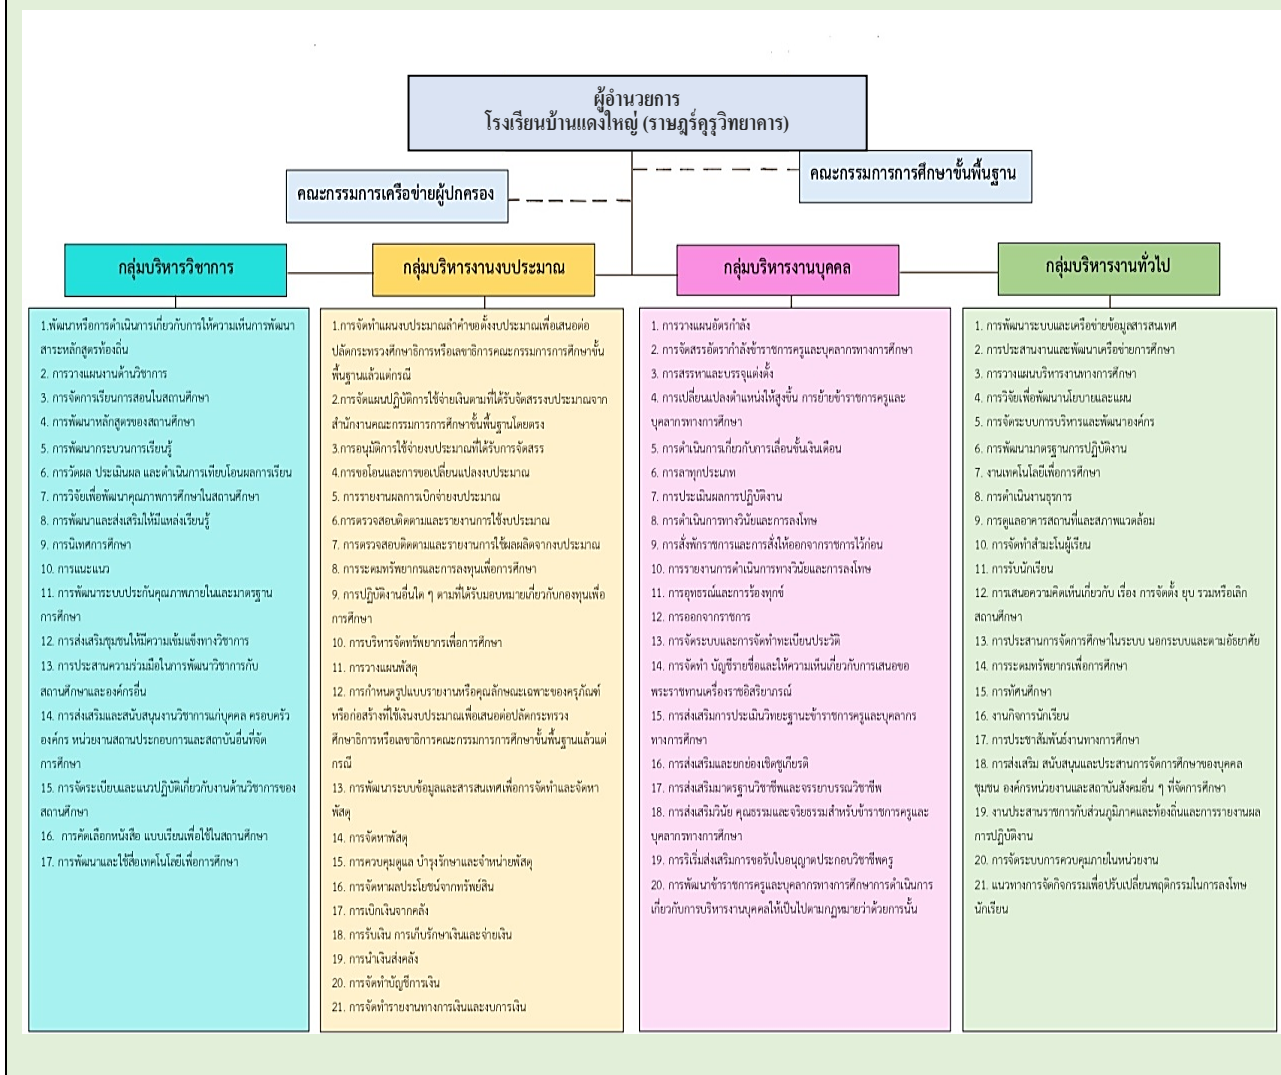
ผู้อำนวยการ
โรงเรียนบ้านแดงใหญ่ (ราษฎร์คุรุวิทยาคาร)

คณะกรรมการการศึกษาขั้นพื้นฐาน

คณะกรรมการเครือข่ายผู้ปกครอง

กลุ่มบริหารวิชาการ

1.พัฒนาหรือการดำเนินการเกี่ยวกับการให้ความเห็นการพัฒนาสาระหลักสูตรท้องถิ่น
2. การวางแผนงานด้านวิชาการ
3. การจัดการเรียนการสอนในสถานศึกษา
4. การพัฒนาหลักสูตรของสถานศึกษา
5. การพัฒนากระบวนการเรียนรู้
6. การวัดผล ประเมินผล และดำเนินการเทียบโอนผลการเรียน
7. การวิจัยเพื่อพัฒนาคุณภาพการศึกษาในสถานศึกษา
8. การพัฒนาและส่งเสริมให้มีแหล่งเรียนรู้
9. การนิเทศการศึกษา
10. การแนะแนว
11. การพัฒนาระบบประกันคุณภาพภายในและมาตรฐานการศึกษา
12. การส่งเสริมชุมชนให้มีความเข้มแข็งทางวิชาการ
13. การประสานความร่วมมือในการพัฒนาวิชาการกับสถานศึกษาและองค์กรอื่น
14. การส่งเสริมและสนับสนุนงานวิชาการแก่บุคคล ครอบครัว องค์กร หน่วยงานสถานประกอบการและสถาบันอื่นที่จัดการศึกษา
15. การจัดระเบียบและแนวปฏิบัติเกี่ยวกับงานด้านวิชาการของสถานศึกษา
16. การคัดเลือกหนังสือ แบบเรียนเพื่อใช้ในสถานศึกษา
17. การพัฒนาและใช้สื่อเทคโนโลยีเพื่อการศึกษา

กลุ่มบริหารงานงบประมาณ

1.การจัดทำแผนงบประมาณคำขอตั้งงบประมาณเพื่อเสนอต่อปลัดกระทรวงศึกษาธิการหรือเลขาธิการคณะกรรมการการศึกษาขั้นพื้นฐานแล้วแต่กรณี
2.การจัดแผนปฏิบัติการใช้จ่ายเงินตามที่ได้รับจัดสรรงบประมาณจากสำนักงานคณะกรรมการการศึกษาขั้นพื้นฐานโดยตรง
3.การอนุมัติการใช้จ่ายงบประมาณที่ได้รับการจัดสรร
4.การขอโอนและการขอเปลี่ยนแปลงงบประมาณ
5. การรายงานผลการเบิกจ่ายงบประมาณ
6.การตรวจสอบติดตามและรายงานการใช้งบประมาณ
7. การตรวจสอบติดตามและรายงานการใช้ผลผลิตจากงบประมาณ
8. การระดมทรัพยากรและการลงทุนเพื่อการศึกษา
9. การปฏิบัติงานอื่นใด ๆ ตามที่ได้รับมอบหมายเกี่ยวกับกองทุนเพื่อการศึกษา
10. การบริหารจัดทรัพยากรเพื่อการศึกษา
11. การวางแผนพัสดุ
12. การกำหนดรูปแบบรายการหรือคุณลักษณะเฉพาะของครุภัณฑ์หรือก่อสร้างที่ใช้เงินงบประมาณเพื่อเสนอต่อปลัดกระทรวงศึกษาธิการหรือเลขาธิการคณะกรรมการการศึกษาขั้นพื้นฐานแล้วแต่กรณี
13. การพัฒนาระบบข้อมูลและสารสนเทศเพื่อการจัดทำและจัดหาพัสดุ
14. การจัดหาพัสดุ
15. การควบคุมดูแล บำรุงรักษาและจำหน่ายพัสดุ
16. การจัดหาผลประโยชน์จากทรัพย์สิน
17. การเบิกเงินจากคลัง
18. การรับเงิน การเก็บรักษาเงินและจ่ายเงิน
19. การนำเงินส่งคลัง
20. การจัดทำบัญชีการเงิน
21. การจัดทำรายงานทางการเงินและงบการเงิน

กลุ่มบริหารงานบุคคล

1. การวางแผนอัตรากำลัง
2. การจัดสรรอัตรากำลังข้าราชการครูและบุคลากรทางการศึกษา
3. การสรรหาและบรรจุแต่งตั้ง
4. การเปลี่ยนแปลงตำแหน่งให้สูงขึ้น การย้ายข้าราชการครูและบุคลากรทางการศึกษา
5. การดำเนินการเกี่ยวกับการเลื่อนขั้นเงินเดือน
6. การลาทุกประเภท
7. การประเมินผลการปฏิบัติงาน
8. การดำเนินการทางวินัยและการลงโทษ
9. การสั่งพักราชการและการสั่งให้ออกจากราชการไว้ก่อน
10. การรายงานการดำเนินการทางวินัยและการลงโทษ
11. การอุทธรณ์และการร้องทุกข์
12. การออกจากราชการ
13. การจัดระบบและการจัดทำเบียนประวัติ
14. การจัดทำ บัญชีรายชื่อและให้ความเห็นเกี่ยวกับการเสนอขอพระราชทานเครื่องราชอิสริยาภรณ์
15. การส่งเสริมการประเมินวิทยะฐานะข้าราชการครูและบุคลากรทางการศึกษา
16. การส่งเสริมและยกย่องเชิดชูเกียรติ
17. การส่งเสริมมาตรฐานวิชาชีพและจรรยาบรรณวิชาชีพ
18. การส่งเสริมวินัย คุณธรรมและจริยธรรมสำหรับข้าราชการครูและบุคลากรทางการศึกษา
19. การริเริ่มส่งเสริมการขอรับใบอนุญาตประกอบวิชาชีพครู
20. การพัฒนาข้าราชการครูและบุคลากรทางการศึกษาการดำเนินการเกี่ยวกับการบริหารงานบุคคลให้เป็นไปตามกฎหมายว่าด้วยการนั้น

กลุ่มบริหารงานทั่วไป

1. การพัฒนาระบบและเครือข่ายข้อมูลสารสนเทศ
2. การประสานงานและพัฒนาเครือข่ายการศึกษา
3. การวางแผนบริหารงานทางการศึกษา
4. การวิจัยเพื่อพัฒนานโยบายและแผน
5. การจัดระบบการบริหารและพัฒนาองค์กร
6. การพัฒนามาตรฐานการปฏิบัติงาน
7. งานเทคโนโลยีเพื่อการศึกษา
8. การดำเนินงานธุรการ
9. การดูแลอาคารสถานที่และสภาพแวดล้อม
10. การจัดทำสำมะโนผู้เรียน
11. การรับนักเรียน
12. การเสนอความคิดเห็นเกี่ยวกับ เรื่อง การจัดตั้ง ยุบ รวมหรือเลิกสถานศึกษา
13. การประสานการจัดการศึกษาในระบบ นอกระบบและตามอัธยาศัย
14. การระดมทรัพยากรเพื่อการศึกษา
15. การทัศนศึกษา
16. งานกิจการนักเรียน
17. การประชาสัมพันธ์งานทางการศึกษา
18. การส่งเสริม สนับสนุนและประสานการจัดการศึกษาของบุคคล ชุมชน องค์กรหน่วยงานและสถาบันสังคมอื่น ๆ ที่จัดการศึกษา
19. งานประสานราชการกับส่วนภูมิภาคและท้องถิ่นและการรายงานผลการปฏิบัติงาน
20. การจัดระบบการควบคุมภายในหน่วยงาน
21. แนวทางการจัดกิจกรรมเพื่อปรับเปลี่ยนพฤติกรรมในการลงโทษนักเรียน